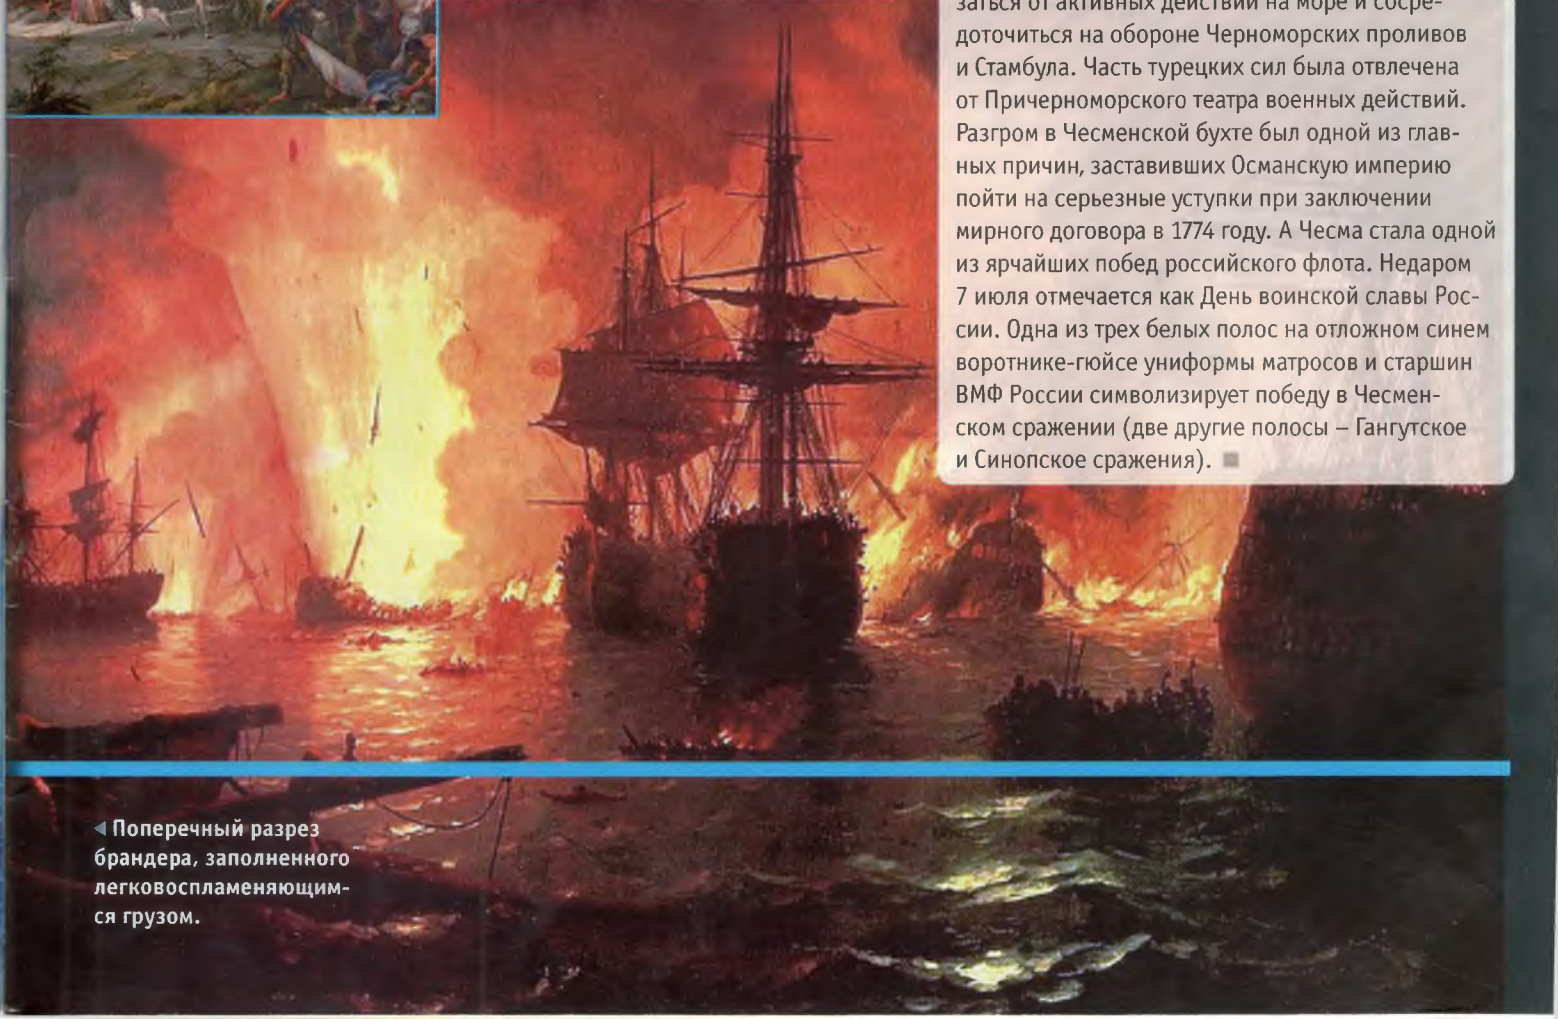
заться от активных действий на море и сосредоточиться на обороне Черноморских проливов и Стамбула. Часть турецких сил была отвлечена от Причерноморского театра военных действий. Разгром в Чесменской бухте был одной из главных причин, заставивших Османскую империю пойти на серьезные уступки при заключении мирного договора в 1774 году. А Чесма стала одной из ярчайших побед российского флота. Недаром 7 июля отмечается как День воинской славы России. Одна из трех белых полос на отложном синем воротнике-гюйсе униформы матросов и старшин ВМФ России символизирует победу в Чесменском сражении (две другие полосы – Гангутское и Синопское сражения).

Поперечный разрез брандера, заполненного легковоспламеняющимся грузом.